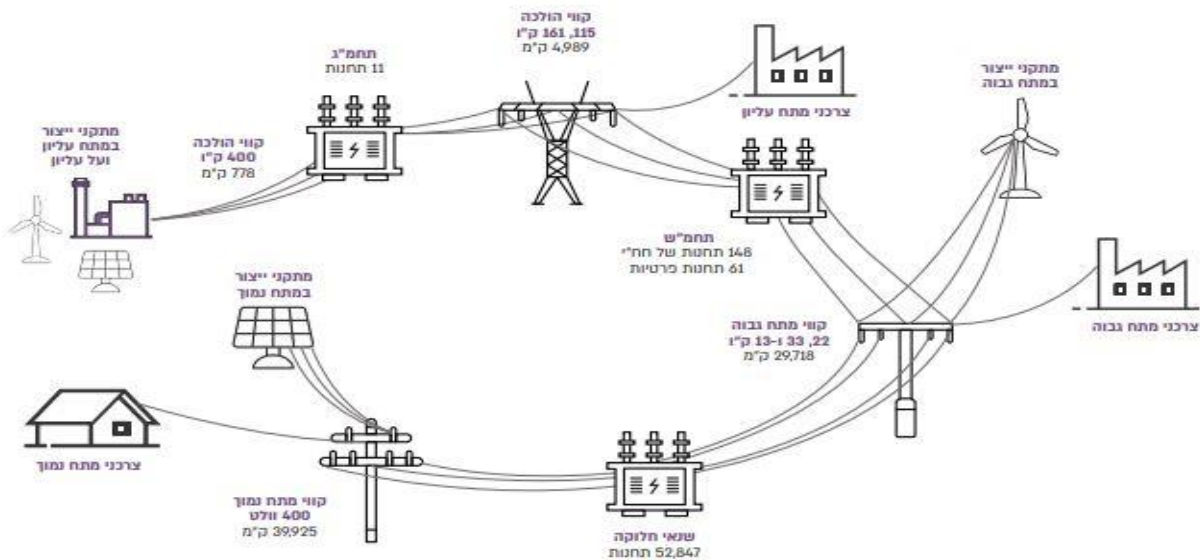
קווי הולכה
115, 161 ק"ו
4,989 ק"מ

תחמ"ג
11 תחנות

מתקני ייצור
במתח עליון
ועל עליון

קווי הולכה
400 ק"ו
778 ק"מ

צרכני מתח עליון

מתקני ייצור
במתח גבוה

תחמ"ש
148 תחנות של חח"י
61 תחנות פרטיות

צרכני מתח גבוה

מתקני ייצור
במתח נמוך

קווי מתח גבוה
22, 33 ו-13 ק"ו
29,718 ק"מ

צרכני מתח נמוך

קווי מתח נמוך
400 וולט
39,925 ק"מ

שנאי חלוקה
52,847 תחנות